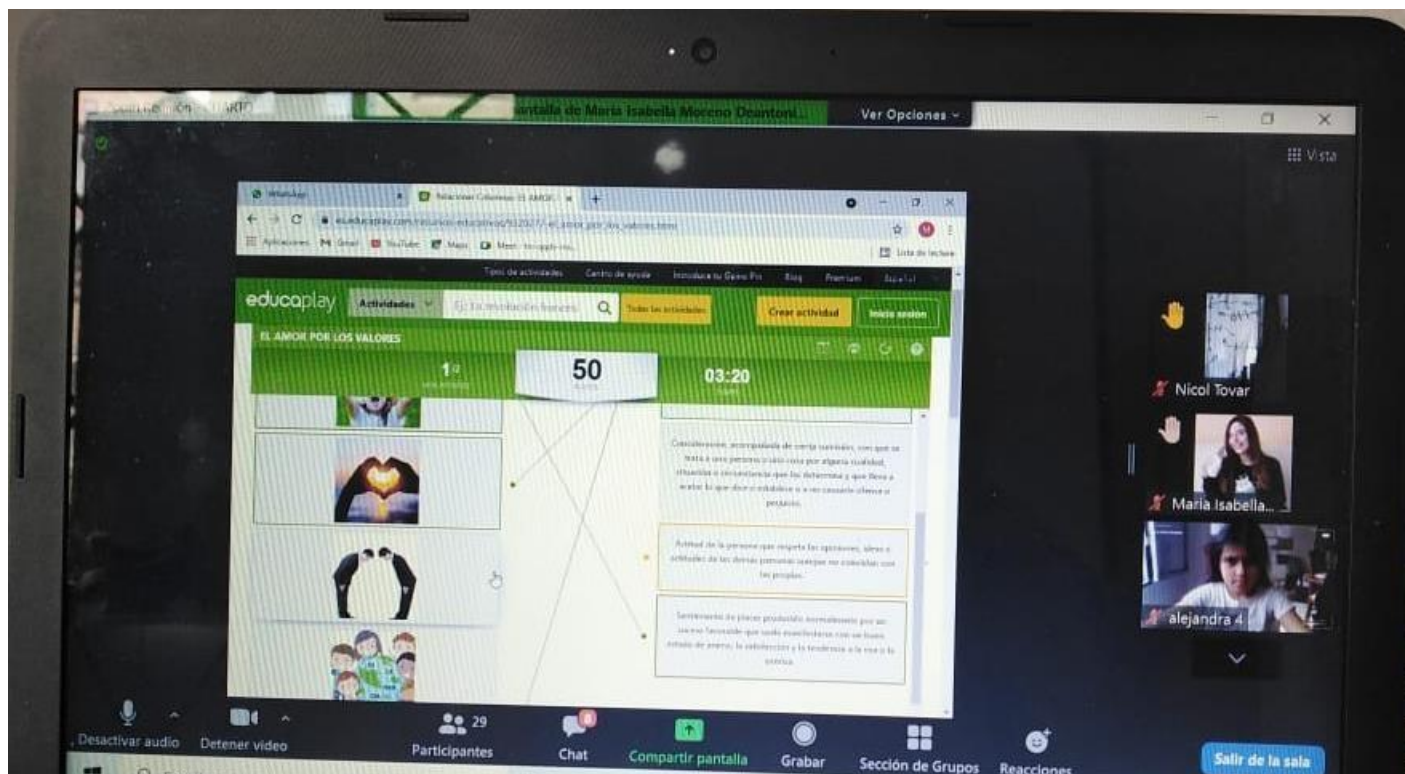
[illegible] pantalla de Maria Isabella Moreno Deantoni...

Ver Opciones

Vista

WhatsApp

Relacionar Columnas: EL AMOR...

es.educaplay.com/recursos-educativos/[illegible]-el_amor_por_los_valores.html

Aplicaciones Gmail YouTube Maps Meet

Lista de lectura

Tipos de actividades Centro de ayuda Introduce tu Game Pin Blog Premium Español

educaplay Actividades

Todas las actividades

Crear actividad

Inicia sesión

EL AMOR POR LOS VALORES

1/2

50

03:20

Consideración, acompañada de cierta sumisión, con que se trata a una persona o una cosa por alguna cualidad, situación o circunstancia que las determina y que lleva a acatar lo que dice o establece o a no causarle ofensa o perjuicio.

Actitud de la persona que respeta las opiniones, ideas o actitudes de las demás personas aunque no coincidan con las propias.

Sentimiento de placer producido normalmente por un suceso favorable que suele manifestarse con un buen estado de ánimo, la satisfacción y la tendencia a la risa o la sonrisa.

Nicol Tovar

Maria Isabella...

alejandra 4

Desactivar audio

Detener video

29

Participantes

Chat

Compartir pantalla

Grabar

Sección de Grupos

Reacciones

Salir de la sala